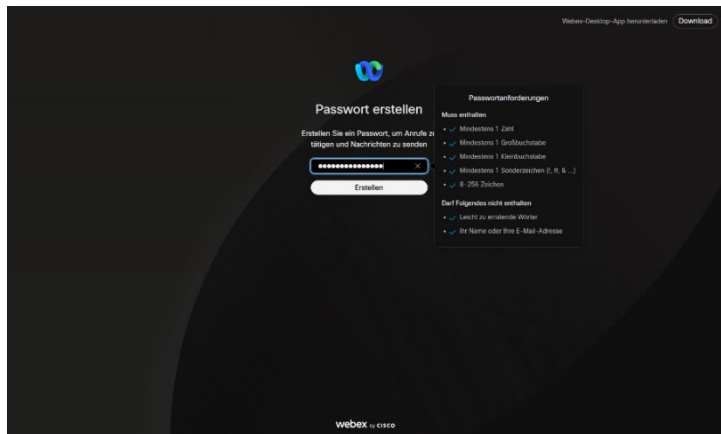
Webex-Desktop-App herunterladen Download

Passwort erstellen

Erstellen Sie ein Passwort, um Anrufe zu tätigen und Nachrichten zu senden

Erstellen

Passwortanforderungen

Muss enthalten

Mindestens 1 Zahl

Mindestens 1 Großbuchstabe

Mindestens 1 Kleinbuchstabe

Mindestens 1 Sonderzeichen (!, #, & ...)

8–256 Zeichen

Darf Folgendes nicht enthalten

Leicht zu erratende Wörter

Ihr Name oder Ihre E-Mail-Adresse

webex by cisco